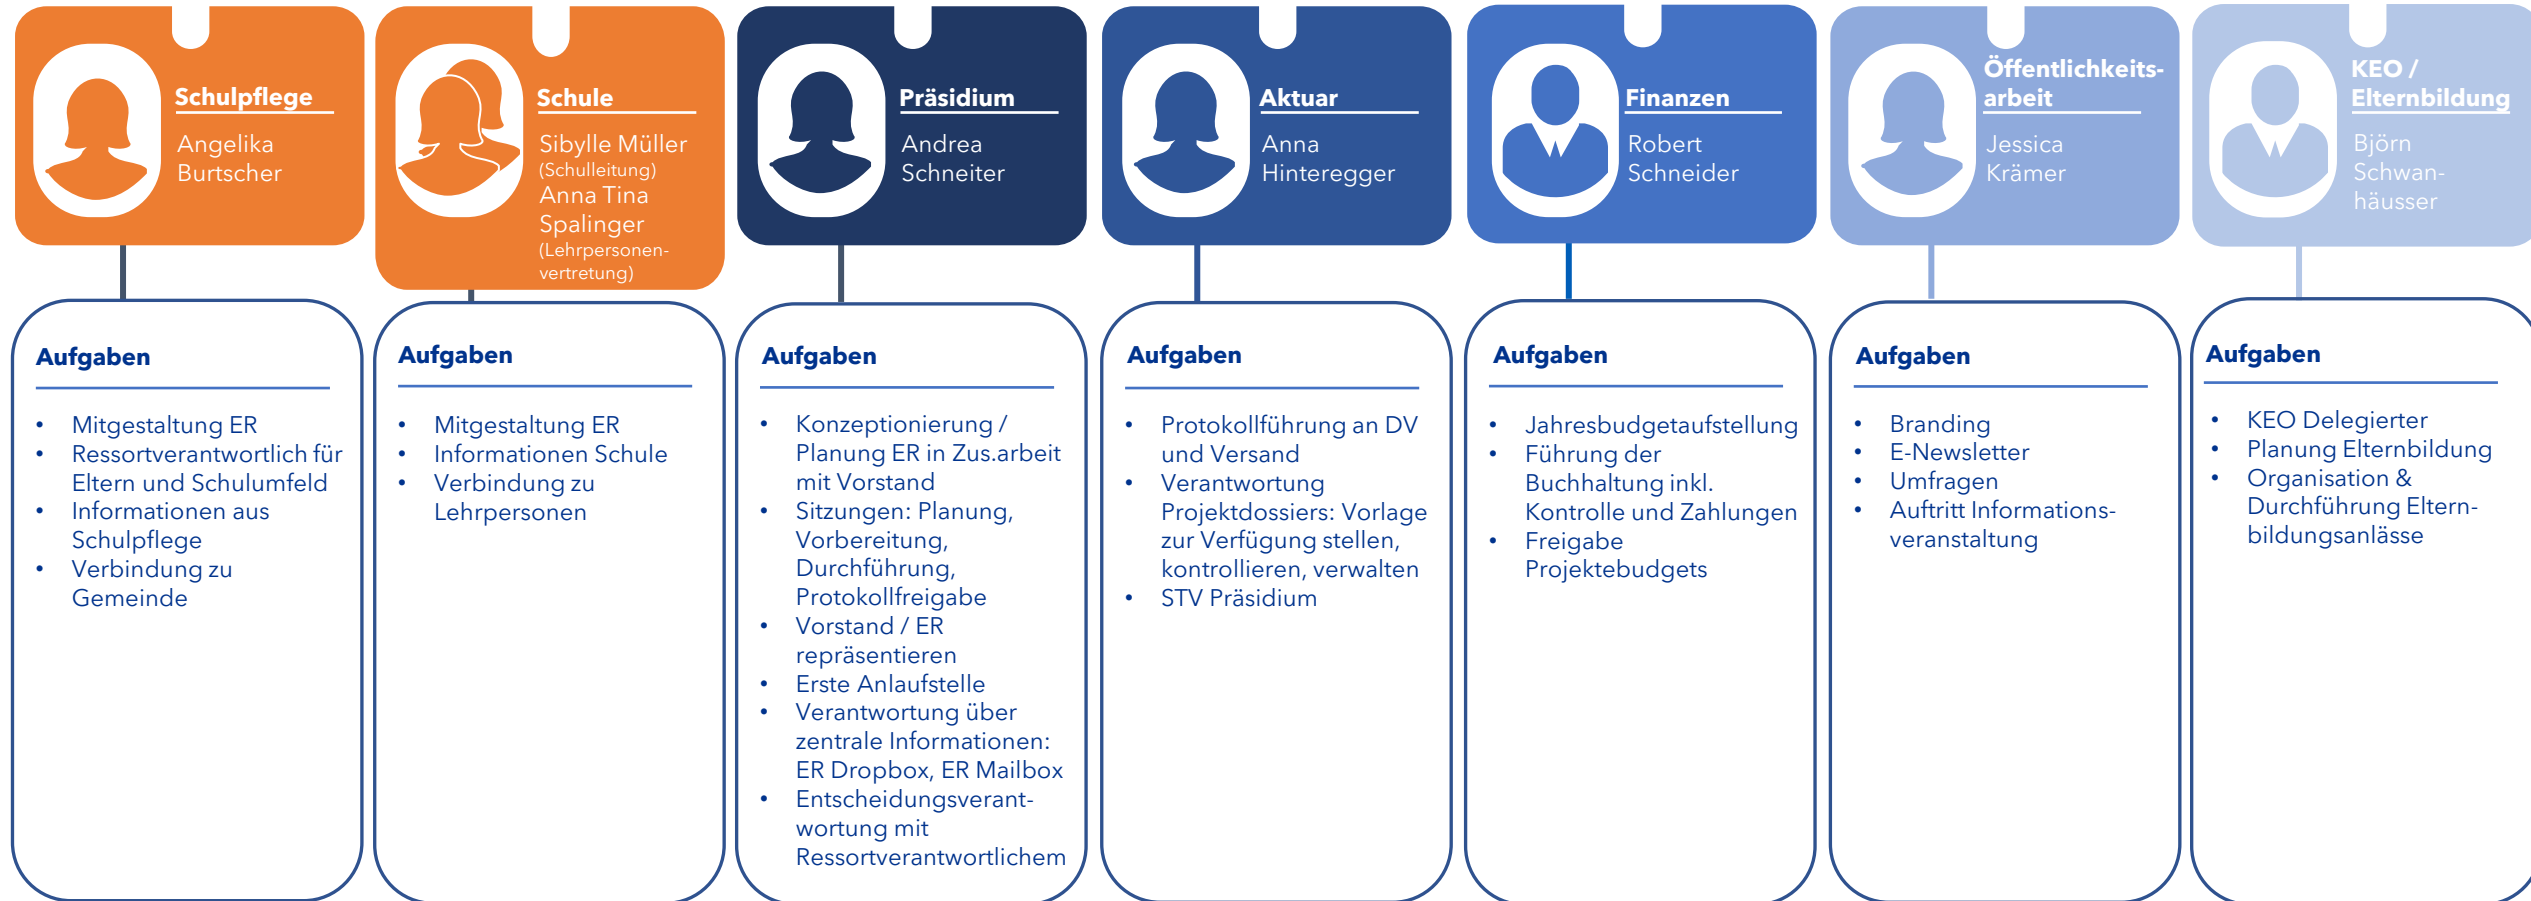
Schulpflege
Angelika Burtscher

Aufgaben
- Mitgestaltung ER
- Ressortverantwortlich für Eltern und Schulumfeld
- Informationen aus Schulpflege
- Verbindung zu Gemeinde

Schule
Sibylle Müller (Schulleitung)
Anna Tina Spalinger (Lehrpersonenvertretung)

Aufgaben
- Mitgestaltung ER
- Informationen Schule
- Verbindung zu Lehrpersonen

Präsidium
Andrea Schneiter

Aufgaben
- Konzeptionierung / Planung ER in Zus.arbeit mit Vorstand
- Sitzungen: Planung, Vorbereitung, Durchführung, Protokollfreigabe
- Vorstand / ER repräsentieren
- Erste Anlaufstelle
- Verantwortung über zentrale Informationen: ER Dropbox, ER Mailbox
- Entscheidungsverantwortung mit Ressortverantwortlichem

Aktuar
Anna Hinteregger

Aufgaben
- Protokollführung an DV und Versand
- Verantwortung Projektdossiers: Vorlage zur Verfügung stellen, kontrollieren, verwalten
- STV Präsidium

Finanzen
Robert Schneider

Aufgaben
- Jahresbudgetaufstellung
- Führung der Buchhaltung inkl. Kontrolle und Zahlungen
- Freigabe Projektebudgets

Öffentlichkeitsarbeit
Jessica Krämer

Aufgaben
- Branding
- E-Newsletter
- Umfragen
- Auftritt Informationsveranstaltung

KEO / Elternbildung
Björn Schwanhäusser

Aufgaben
- KEO Delegierter
- Planung Elternbildung
- Organisation & Durchführung Elternbildungsanlässe